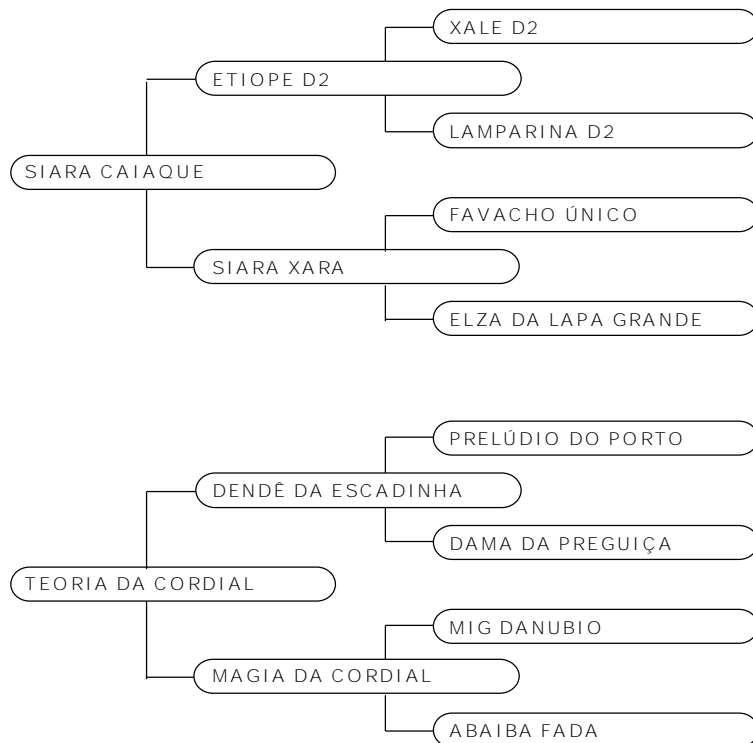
XALE D2
ETIOPE D2
LAMPARINA D2
SIARA CAIAQUE
FAVACHO ÚNICO
SIARA XARA
ELZA DA LAPA GRANDE

PRELÚDIO DO PORTO
DENDÊ DA ESCADINHA
DAMA DA PREGUIÇA
TEORIA DA CORDIAL
MIG DANUBIO
MAGIA DA CORDIAL
ABAIBA FADA